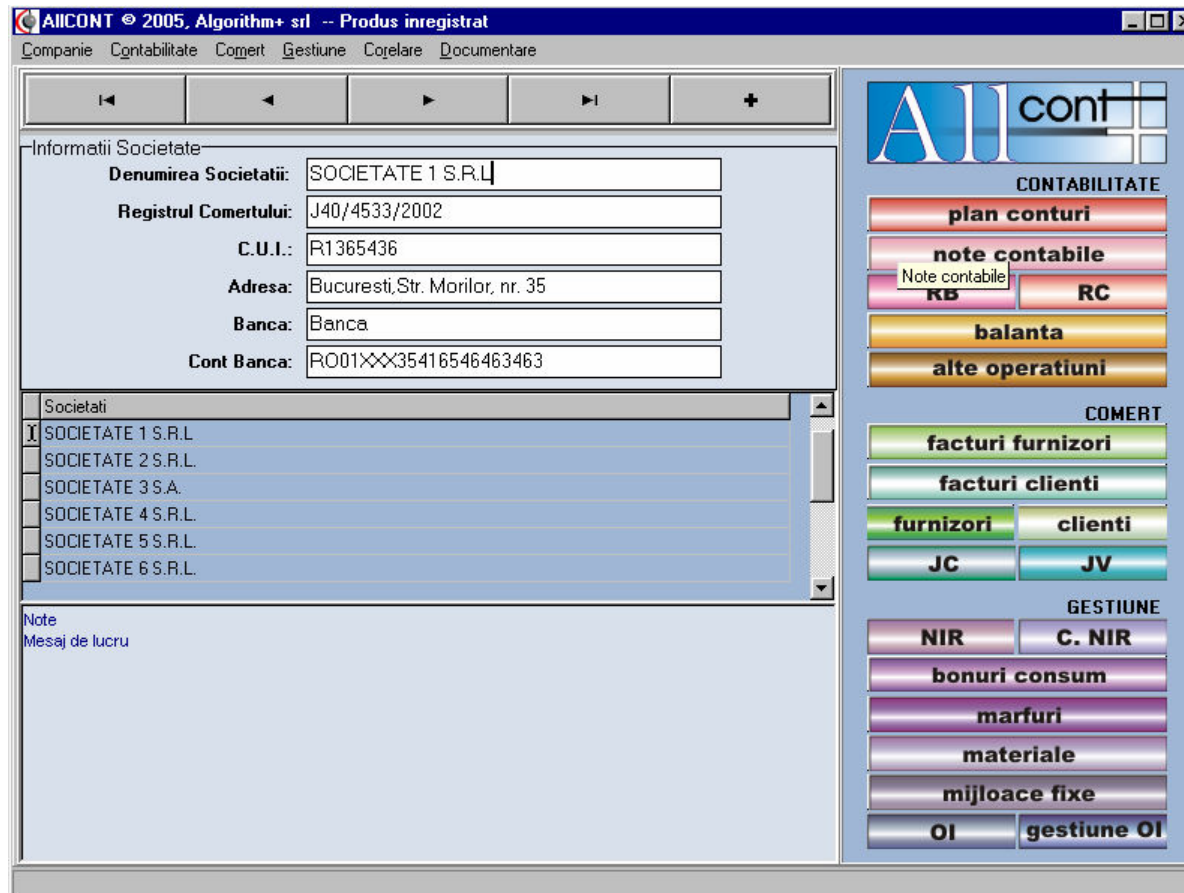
AllCONT © 2005, Algorithm+ srl -- Produs inregistrat

Companie Contabilitate Comert Gestiune Corelare Documentare

|◀ ◀ ▶ ▶| +

Informatii Societate

Denumirea Societatii: SOCIETATE 1 S.R.L

Registrul Comertului: J40/4533/2002

C.U.I.: R1365436

Adresa: Bucuresti,Str. Morilor, nr. 35

Banca: Banca

Cont Banca: RO01XXX35416546463463

| Societati |
|---|
| SOCIETATE 1 S.R.L |
| SOCIETATE 2 S.R.L. |
| SOCIETATE 3 S.A. |
| SOCIETATE 4 S.R.L. |
| SOCIETATE 5 S.R.L. |
| SOCIETATE 6 S.R.L. |

Note
Mesaj de lucru

All cont

CONTABILITATE
plan conturi
note contabile
Note contabile
RB
RC
balanta
alte operatiuni

COMERT
facturi furnizori
facturi clienti
furnizori
clienti
JC
JV

GESTIUNE
NIR
C. NIR
bonuri consum
marfuri
materiale
mijloace fixe
OI
gestiune OI